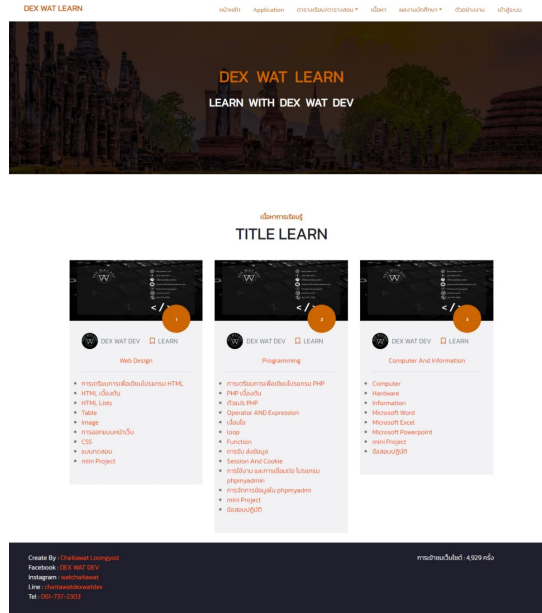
DEX WAT LEARN

หน้าหลัก Application ตารางเรียน/ตารางสอบ ▾ เนื้อหา ผลงานนักศึกษา ▾ ตัวอย่างงาน เข้าสู่ระบบ

DEX WAT LEARN

LEARN WITH DEX WAT DEV

เนื้อหาการเรียนรู้

TITLE LEARN

1

DEX WAT DEV LEARN

Web Design

- การเตรียมการเพื่อเขียนโปรแกรม HTML
- HTML เบื้องต้น
- HTML Lists
- Table
- Image
- การออกแบบหน้าเว็บ
- CSS
- แบบทดสอบ
- mini Project

2

DEX WAT DEV LEARN

Programming

- การเตรียมการเพื่อเขียนโปรแกรม PHP
- PHP เบื้องต้น
- ตัวแปร PHP
- Operator AND Expression
- เงื่อนไข
- loop
- Function
- การรับ ส่งข้อมูล
- Session And Cookie
- การใช้งาน และการเชื่อมต่อ โปรแกรม phpmyadmin
- การจัดการข้อมูลใน phpmyadmi
- mini Project
- ข้อสอบปฏิบัติ

3

DEX WAT DEV LEARN

Computer And Information

- Computer
- Hardware
- Information
- Microsoft Word
- Microsoft Excel
- Microsoft Powerpoint
- mini Project
- ข้อสอบปฏิบัติ

Create By : Chaitawat Loongyod
Facebook : DEX WAT DEV
Instagram : watchaitawat
Line : chaitawatdexwatdev
Tel : 061-737-2303

การเข้าชมเว็บไซต์ : 4,929 ครั้ง